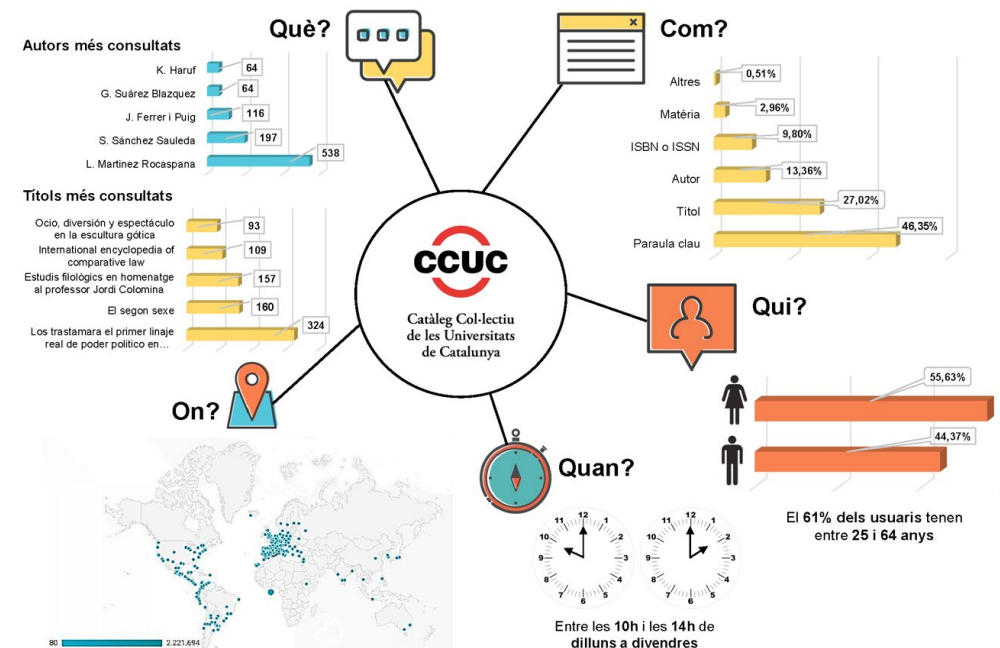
Què?

Autors més consultats

K. Haruf 64
G. Suárez Blazquez 64
J. Ferrer i Puig 116
S. Sánchez Sauleda 197
L. Martinez Rocaspana 538

Títols més consultats

Ocio, diversión y espectáculo en la escultura gótica 93
International encyclopedia of comparative law 109
Estudis filològics en homenatge al professor Jordi Colomina 157
El segon sexe 160
Los trastamara el primer linaje real de poder político en... 324

Com?

Altres 0,51%
Matèria 2,96%
ISBN o ISSN 9,80%
Autor 13,36%
Títol 27,02%
Paraula clau 46,35%

CCUC
Catàleg Col·lectiu de les Universitats de Catalunya

Qui?

55,63%
44,37%

El 61% dels usuaris tenen entre 25 i 64 anys

On?

80 2.221.694

Quan?

12 1 2 3 4 5 6 7 8 9 10 11
12 1 2 3 4 5 6 7 8 9 10 11

Entre les 10h i les 14h de dilluns a divendres